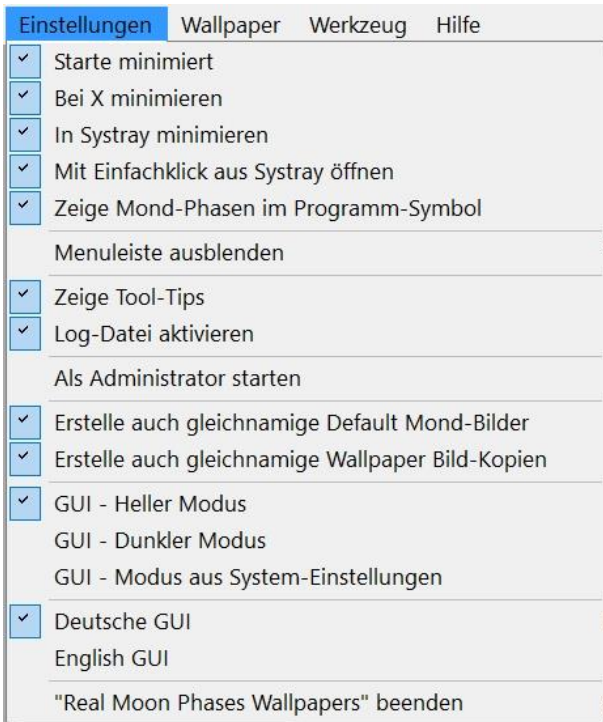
Einstellungen Wallpaper Werkzeug Hilfe

Starte minimiert
Bei X minimieren
In Systray minimieren
Mit Einfachklick aus Systray öffnen
Zeige Mond-Phasen im Programm-Symbol

Menuleiste ausblenden

Zeige Tool-Tips
Log-Datei aktivieren

Als Administrator starten

Erstelle auch gleichnamige Default Mond-Bilder
Erstelle auch gleichnamige Wallpaper Bild-Kopien

GUI - Heller Modus
GUI - Dunkler Modus
GUI - Modus aus System-Einstellungen

Deutsche GUI
English GUI

"Real Moon Phases Wallpapers" beenden